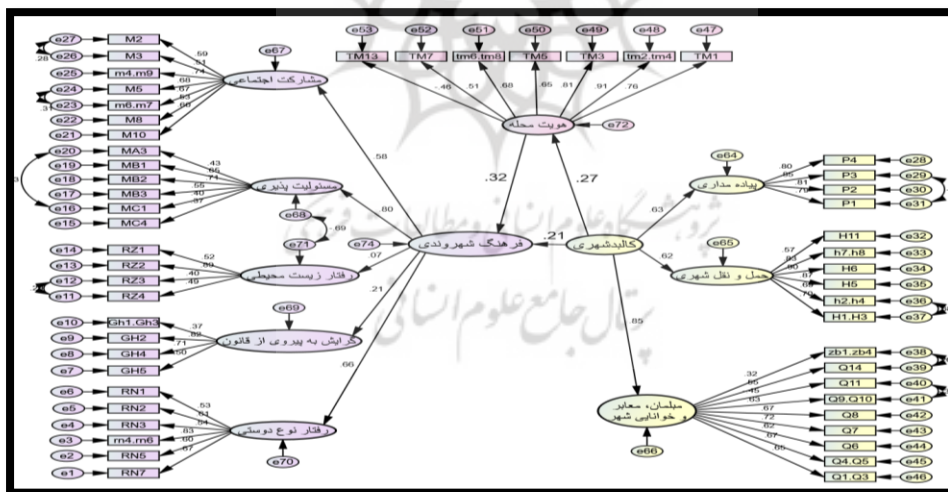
e27 M2
e26 M3
.28
e25 m4.m9
e24 M5
e23 m6.m7
.3
e22 M8
e21 M10
.59 .51 .74 .68 .67 .83 .66
e67
مشارکت اجتماعی

e20 MA3
e19 MB1
e18 MB2
e17 MB3
e16 MC1
e15 MC4
.3
.43 .65 .74 .55 .40 .37
مسئولیت پذیری
e68
.69
e71

e14 RZ1
e13 RZ2
e12 RZ3
e11 RZ4
.52 .69 .40 .40
رفتار زیست محیطی

e10 Gh1.Gh3
e9 GH2
e8 GH4
e7 GH5
.37 .69 .71 .50
e69
گرایش به پیروی از قانون

e6 RN1
e5 RN2
e4 RN3
e3 rn4.m6
e2 RN5
e1 RN7
.53 .61 .54 .83 .60 .67
رفتار نوع دوستی
e70

e53 e52 e51 e50 e49 e48 e47
TM13 TM7 tm6.tm8 TM5 TM3 tm2.tm4 TM1
.46 .51 .68 .65 .81 .91 .76
هویت محله
e72

.58
.80
.07
.21
.66
e74
فرهنگ شهروندی
.32
.27
.21
کالبدشهری
.63
.62
.85

e64
پیاده مداری
.80 .65 .81 .70
P4 e28
P3 e29
P2 e30
P1 e31

e65
حمل و نقل شهری
.57 .63 .90 .81 .68 .79
H11 e32
h7.h8 e33
H6 e34
H5 e35
h2.h4 e36
H1.H3 e37

میادین، معابر و خوانایی شهر
e66
.32 .66 .15 .63 .67 .72 .82 .67 .66
zb1.zb4 e38
Q14 e39
Q11 e40
Q9.Q10 e41
Q8 e42
Q7 e43
Q6 e44
Q4.Q5 e45
Q1 Q3 e46

پژوهشگاه علوم انسانی و مطالعات فرهنگی
پرتال جامع علوم انسانی